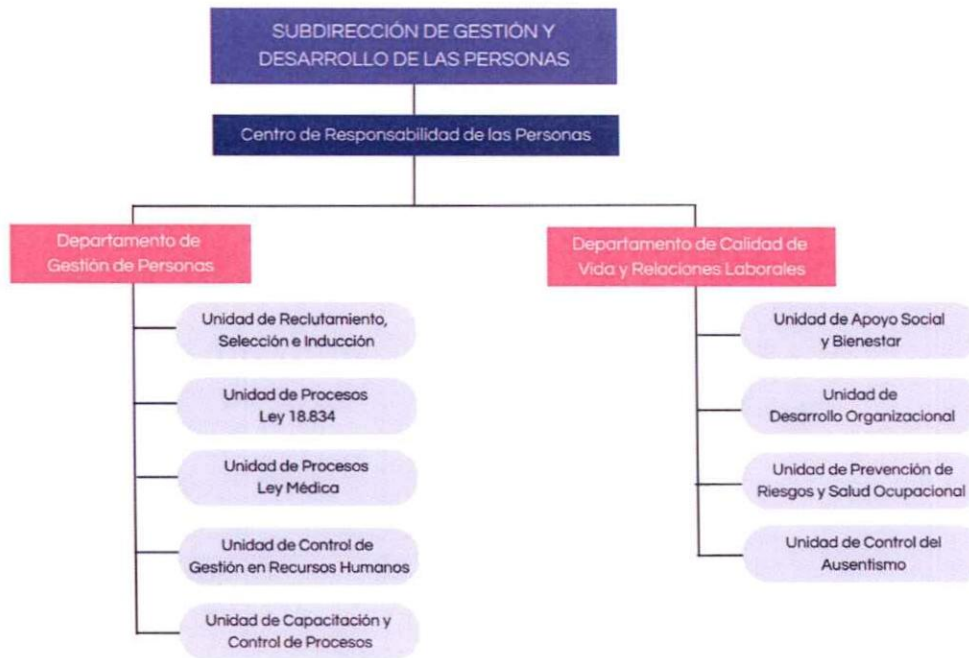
SUBDIRECCIÓN DE GESTIÓN Y DESARROLLO DE LAS PERSONAS

Centro de Responsabilidad de las Personas

Departamento de Gestión de Personas

Unidad de Reclutamiento, Selección e Inducción

Unidad de Procesos Ley 18.834

Unidad de Procesos Ley Médica

Unidad de Control de Gestión en Recursos Humanos

Unidad de Capacitación y Control de Procesos

Departamento de Calidad de Vida y Relaciones Laborales

Unidad de Apoyo Social y Bienestar

Unidad de Desarrollo Organizacional

Unidad de Prevención de Riesgos y Salud Ocupacional

Unidad de Control del Ausentismo